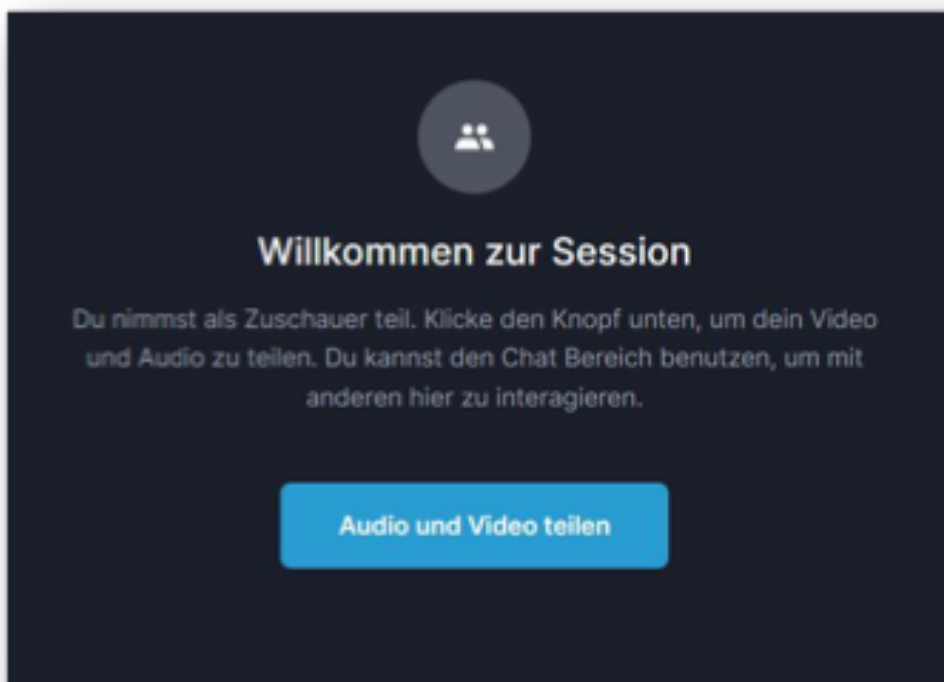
Willkommen zur Session

Du nimmst als Zuschauer teil. Klicke den Knopf unten, um dein Video und Audio zu teilen. Du kannst den Chat Bereich benutzen, um mit anderen hier zu interagieren.

Audio und Video teilen